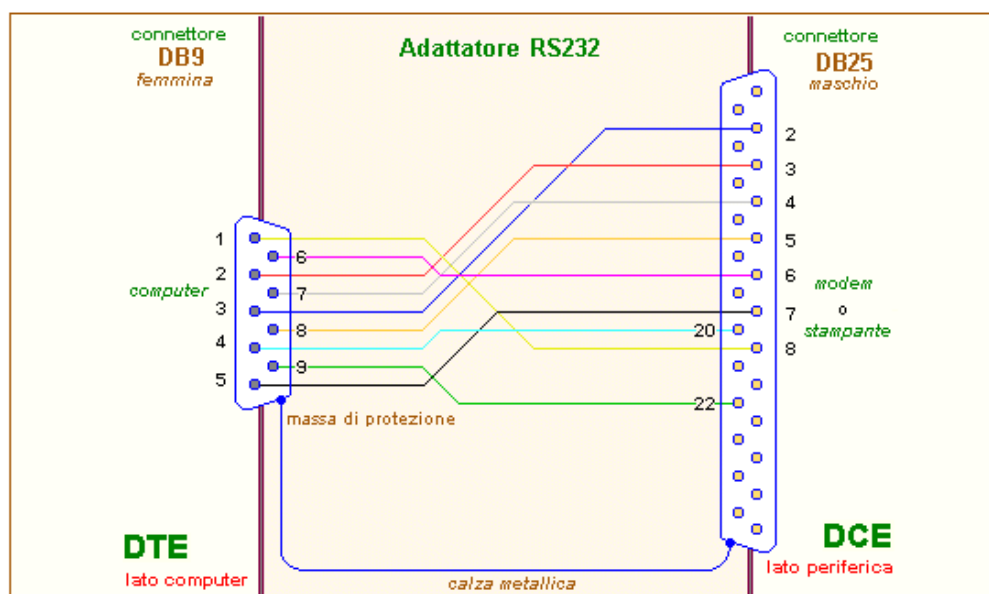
connettore
DB9
femmina

Adattatore RS232

connettore
DB25
maschio

1
6
2
7
3
8
4
9
5

computer

massa di protezione

2
3
4
5
6
7
20
8
22

modem
o
stampante

DTE
lato computer

calza metallica

DCE
lato periferica